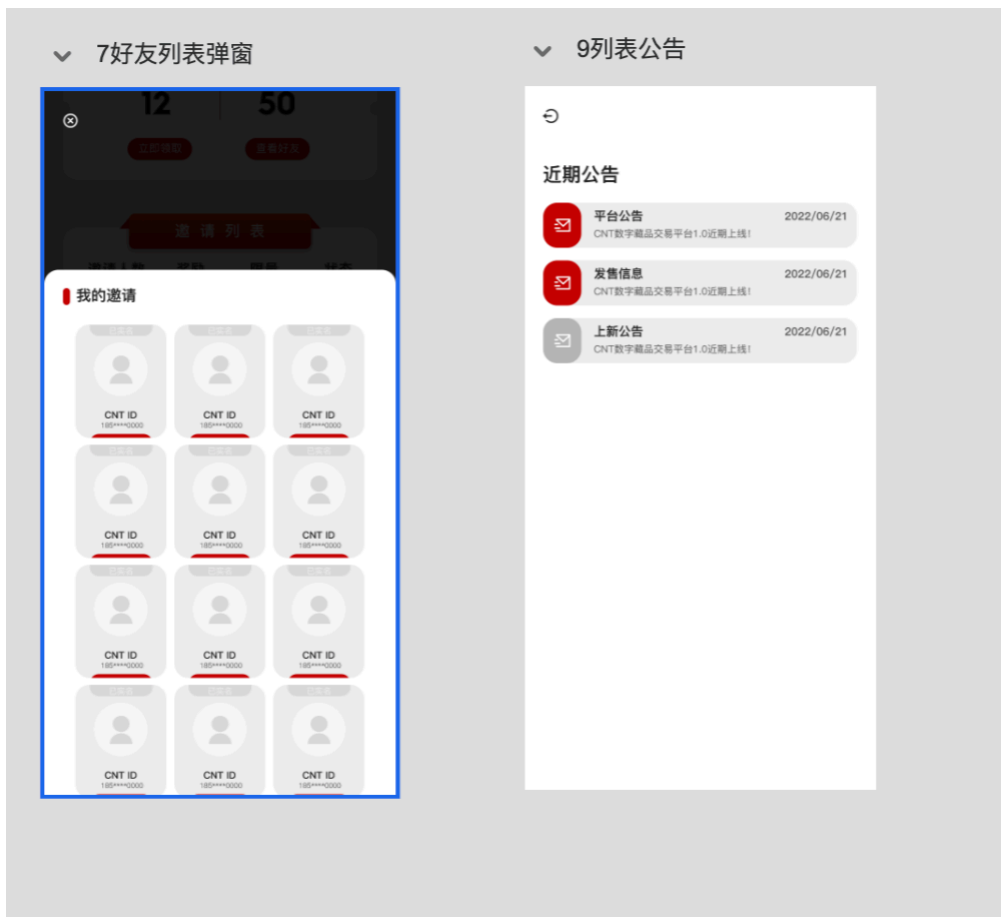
7好友列表弹窗

12 50

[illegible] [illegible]

邀 请 列 表

我的邀请

CNT ID
185****0000

CNT ID
185****0000

CNT ID
185****0000

CNT ID
185****0000

CNT ID
185****0000

CNT ID
185****0000

CNT ID
185****0000

CNT ID
185****0000

CNT ID
185****0000

CNT ID
185****0000

CNT ID
185****0000

CNT ID
185****0000

9列表公告

近期公告

平台公告 2022/06/21
CNT数字藏品交易平台1.0近期上线!

发售信息 2022/06/21
CNT数字藏品交易平台1.0近期上线!

上新公告 2022/06/21
CNT数字藏品交易平台1.0近期上线!